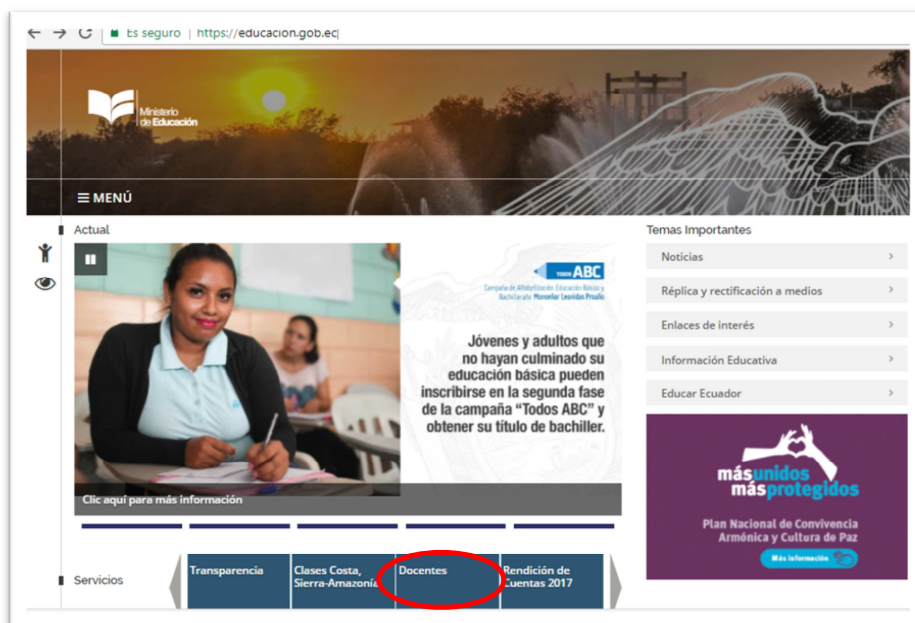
Es seguro | https://educacion.gob.ec

Ministerio de Educación

☰ MENÚ

Actual

TODOS ABC
Campaña de Alfabetización Educación Básica y Bachillerato Monseñor Leonidas Proaño

Jóvenes y adultos que no hayan culminado su educación básica pueden inscribirse en la segunda fase de la campaña "Todos ABC" y obtener su título de bachiller.

Clic aquí para más información

Temas Importantes

Noticias

Réplica y rectificación a medios

Enlaces de interés

Información Educativa

Educar Ecuador

más unidos más protegidos

Plan Nacional de Convivencia Armónica y Cultura de Paz

Más información

Servicios

Transparencia

Clases Costa, Sierra-Amazonía

Docentes

Rendición de Cuentas 2017